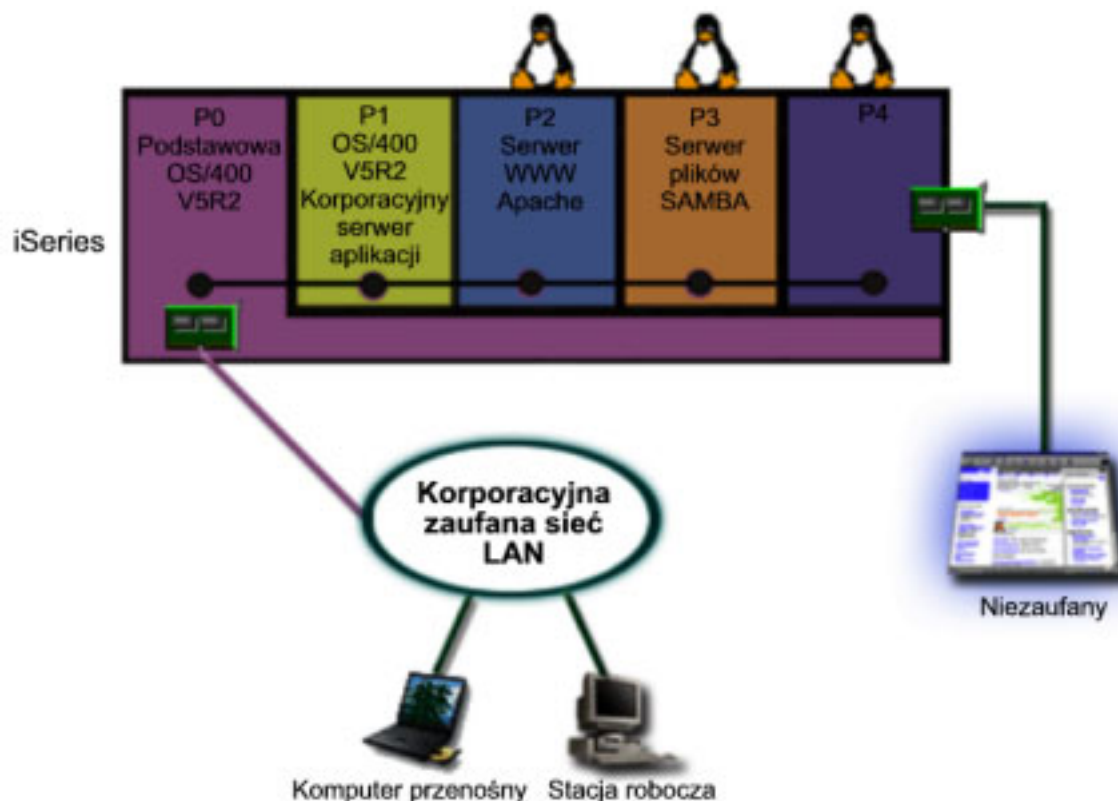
P0
Podstawowa
OS/400
V5R2

P1
OS/400
V5R2
Korporacyjny
serwer
aplikacji

P2
Serwer
WWW
Apache

P3
Serwer
plików
SAMBA

P4

iSeries

Korporacyjna
zaufana sieć
LAN

Niezaufany

Komputer przenośny

Stacja robocza